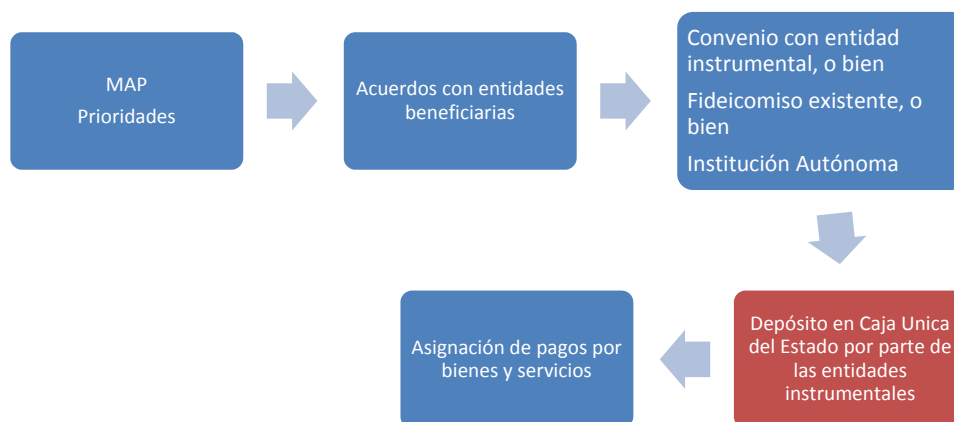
MAP
Prioridades

Acuerdos con entidades beneficiarias

Convenio con entidad instrumental, o bien

Fideicomiso existente, o bien

Institución Autónoma

Depósito en Caja Unica del Estado por parte de las entidades instrumentales

Asignación de pagos por bienes y servicios